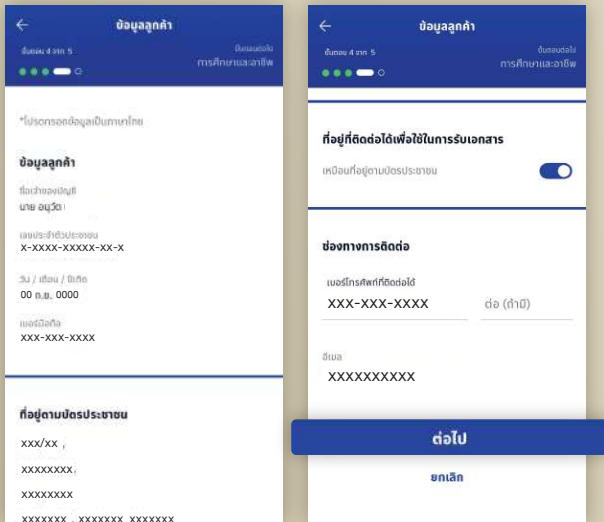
ข้อมูลลูกค้า
ขั้นตอน 4 จาก 5
ขั้นตอนต่อไป
การศึกษาและอาชีพ

*โปรดกรอกข้อมูลเป็นภาษาไทย

ข้อมูลลูกค้า

ชื่อเจ้าของบัญชี
นาย อนุวัต

เลขประจำตัวประชาชน
x-xxxx-xxxxx-xx-x

วัน / เดือน / ปีเกิด
00 ก.ย. 0000

เบอร์มือถือ
xxx-xxx-xxxx

ที่อยู่ตามบัตรประชาชน
xxx/xx ,
xxxxxxxx,
xxxxxxxx
xxxxxxx , xxxxxxx, xxxxxxx

ข้อมูลลูกค้า
ขั้นตอน 4 จาก 5
ขั้นตอนต่อไป
การศึกษาและอาชีพ

ที่อยู่ที่ติดต่อได้เพื่อใช้ในการรับเอกสาร
เหมือนที่อยู่ตามบัตรประชาชน

ช่องทางการติดต่อ

เบอร์โทรศัพท์ที่ติดต่อได้
XXX-XXX-XXXX
ต่อ (ถ้ามี)

อีเมล
XXXXXXXXX

ต่อไป
ยกเลิก